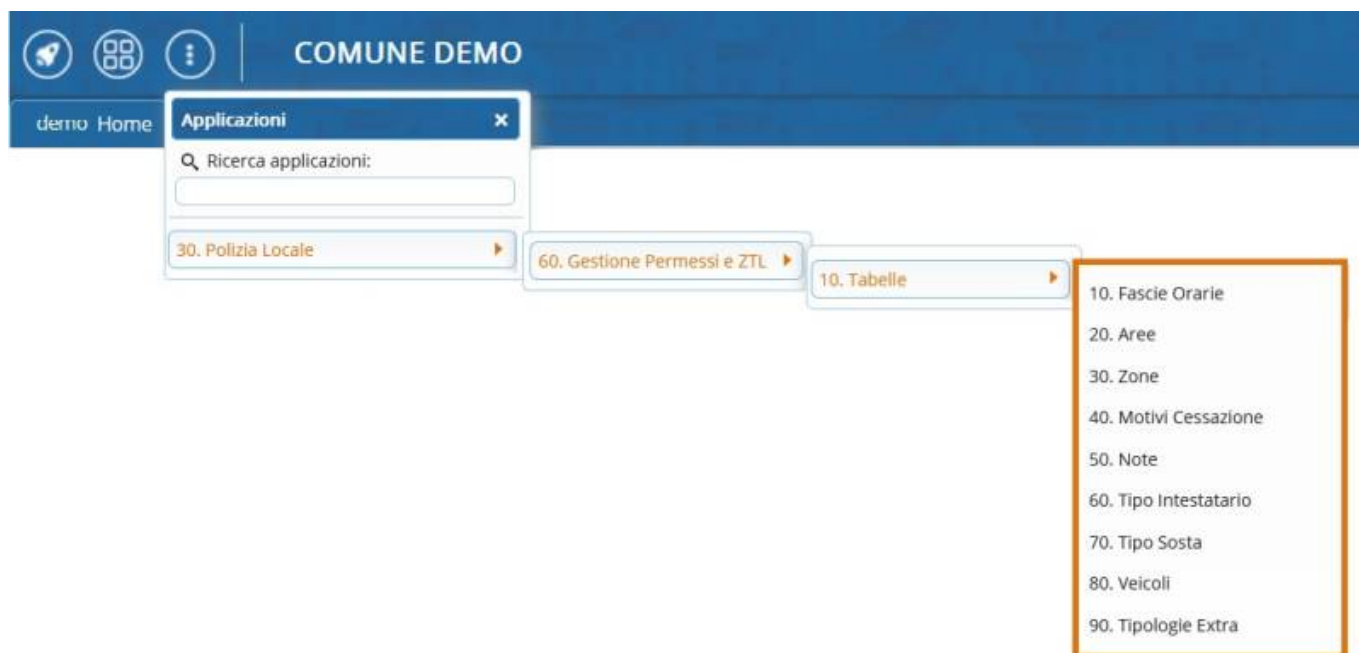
COMUNE DEMO

demo Home

Applicazioni ×

Ricerca applicazioni:

30. Polizia Locale

60. Gestione Permessi e ZTL

10. Tabelle

10. Fascie Orarie

20. Aree

30. Zone

40. Motivi Cessazione

50. Note

60. Tipo Intestatario

70. Tipo Sosta

80. Veicoli

90. Tipologie Extra